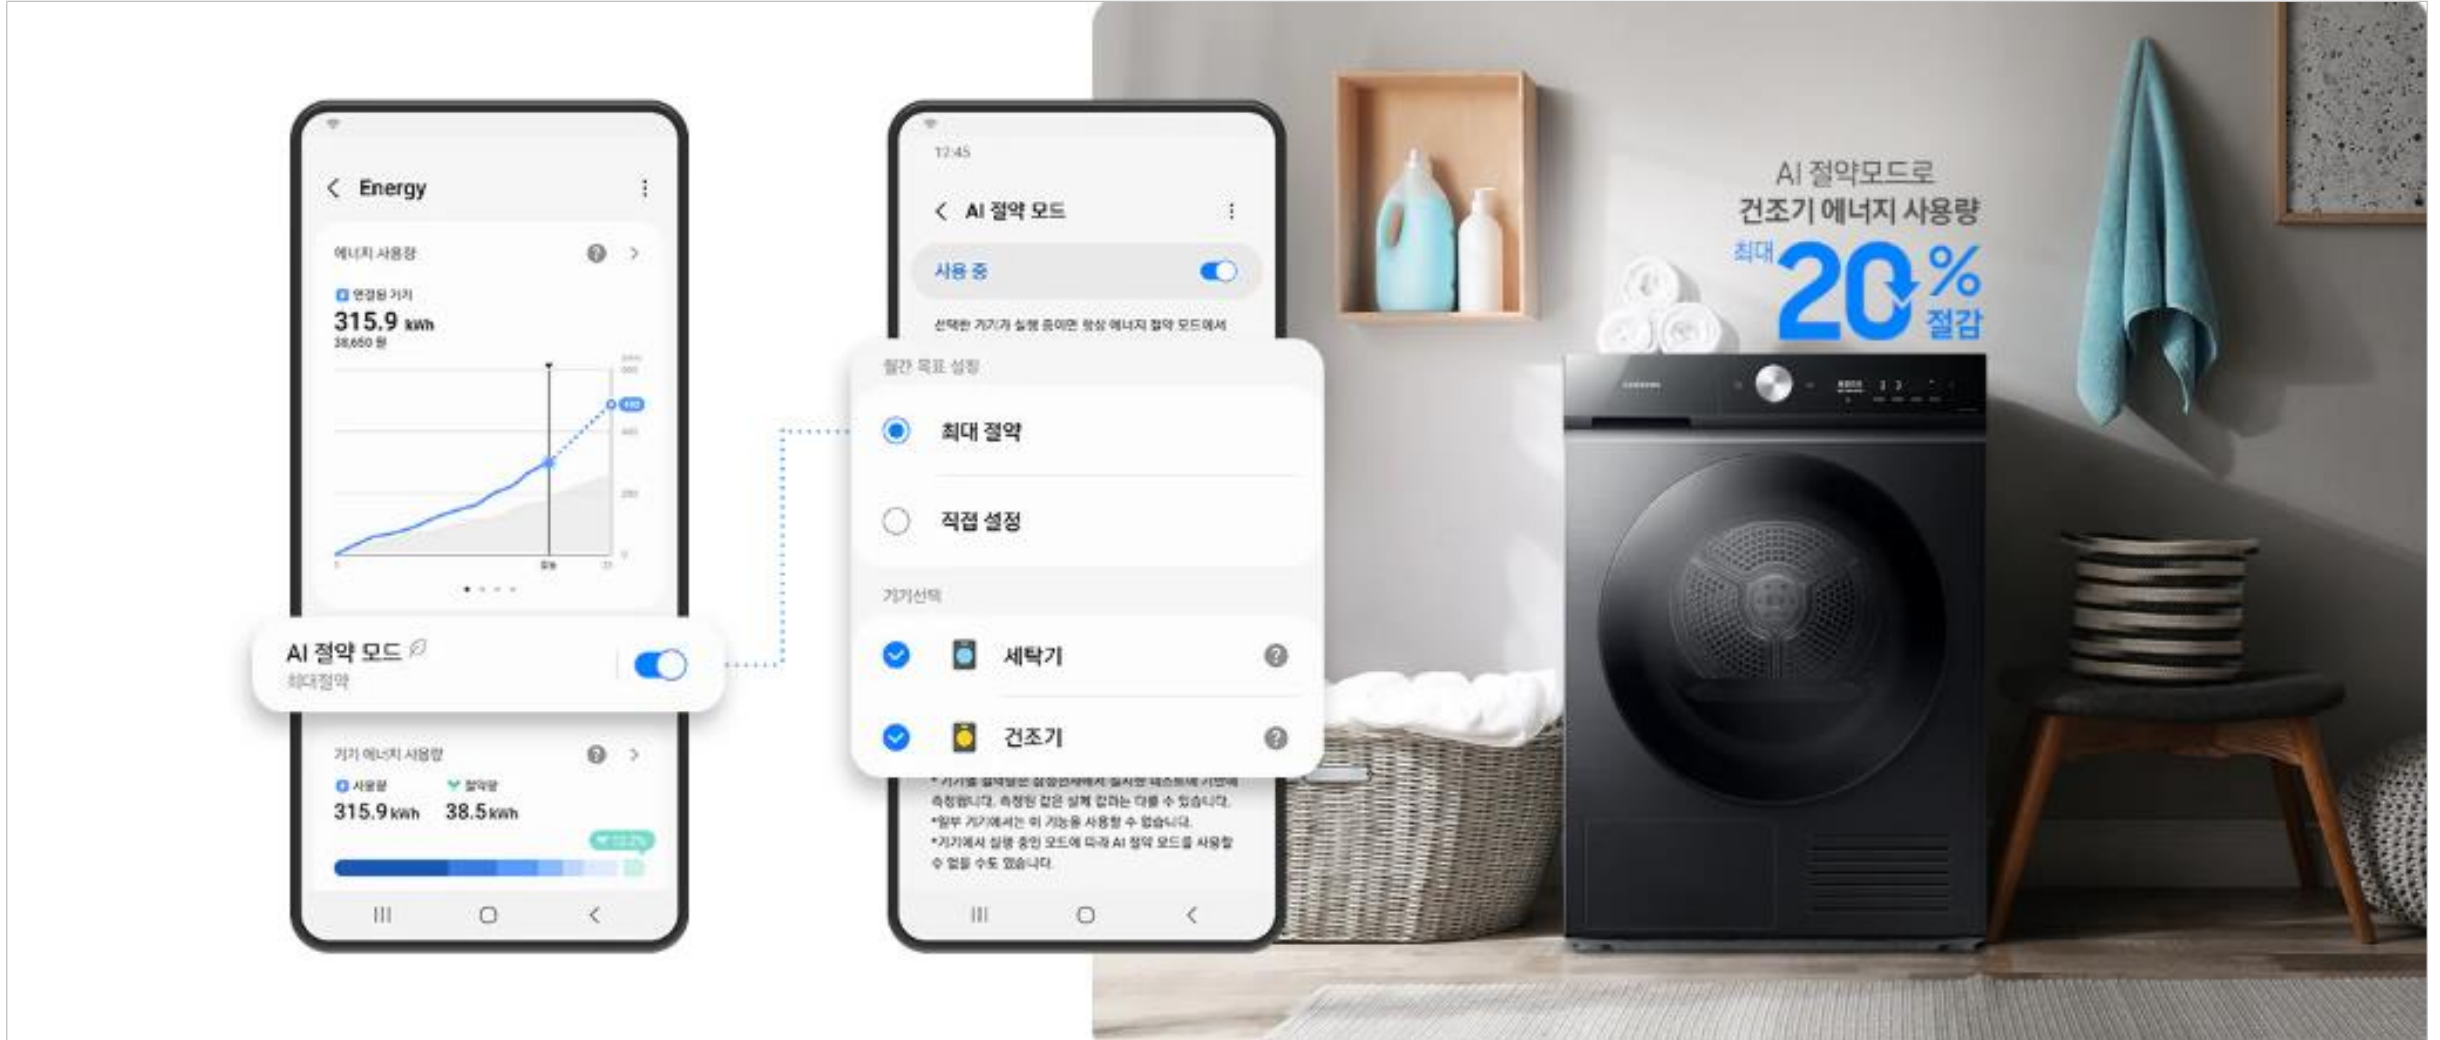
Energy

에너지 사용량

연결된 기기

315.9 kWh

38,650 원

AI 절약 모드

최대절약

기기 에너지 사용량

사용량

절약량

315.9 kWh

38.5 kWh

12:45

AI 절약 모드

사용 중

선택한 기기가 실행 중이면 항상 에너지 절약 모드에서

월간 목표 설정

최대 절약

직접 설정

기기선택

세탁기

건조기

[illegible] 측정됩니다. 측정된 값은 실제 값과는 다를 수 있습니다.

*일부 기기에서는 이 기능을 사용할 수 없습니다.

*기기에서 실행 중인 모드에 따라 AI 절약 모드를 사용할 수 없을 수도 있습니다.

AI 절약모드로

건조기 에너지 사용량

최대 20% 절감

SAMSUNG